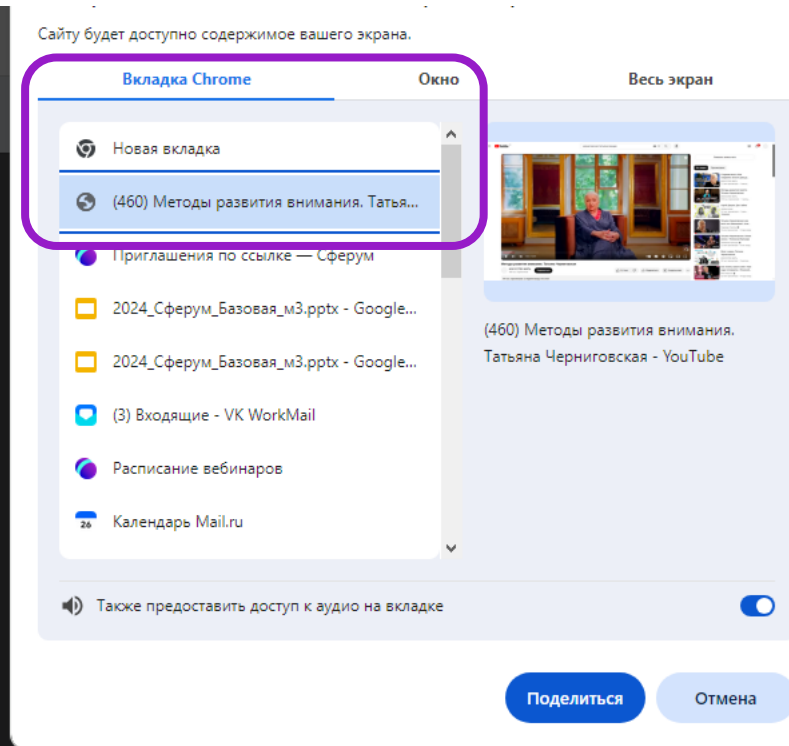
Сайту будет доступно содержимое вашего экрана.

Вкладка Chrome

Окно

Весь экран

Новая вкладка

(460) Методы развития внимания. Татья...

Приглашения по ссылке — Сферум

2024_Сферум_Базовая_м3.pptx - Google...

2024_Сферум_Базовая_м3.pptx - Google...

(3) Входящие - VK WorkMail

Расписание вебинаров

26

Календарь Mail.ru

(460) Методы развития внимания. Татьяна Черниговская - YouTube

Также предоставить доступ к аудио на вкладке

Поделиться

Отмена